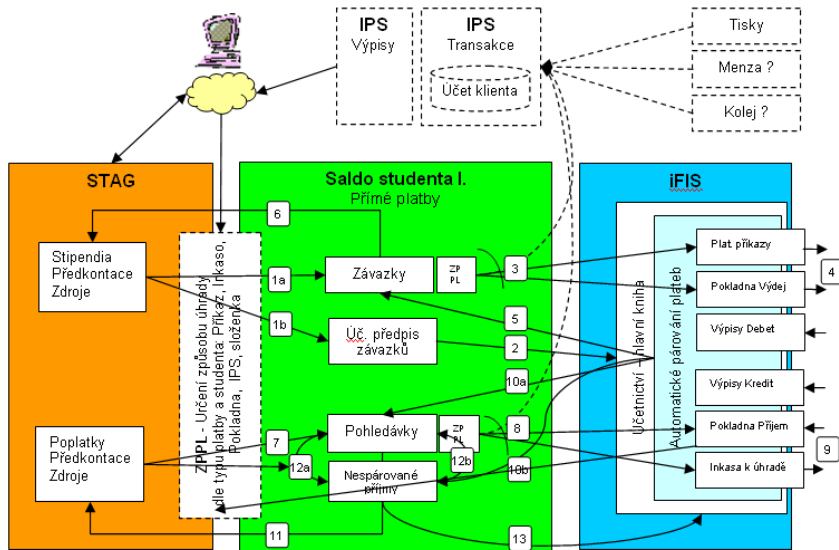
IPS
Výpisy

IPS
Transakce

Účet klienta

Tisky

Menza ?

Kolej ?

STAG

Stipendia
Předkontace
Zdroje

Poplatky
Předkontace
Zdroje

ZPPL - Určení způsobu úhrady dle typu platby a studenta: Příkaz, Inkaso, Pokladna, IPS, složenka

Saldo studenta I.
Přímé platby

6

1a

1b

Závazky

ZP PL

Úč. předpis závazků

5

2

10a

7

12a

Pohledávky

ZP PL

12b

8

10b

Nespárované příjmy

11

13

3

iFIS

Účetnictví - hlavní kniha

Automatické párování plateb

Plat. příkazy

Pokladna Výdej

4

Výpisy Debet

Výpisy Kredit

Pokladna Příjem

Inkasa k úhradě

9